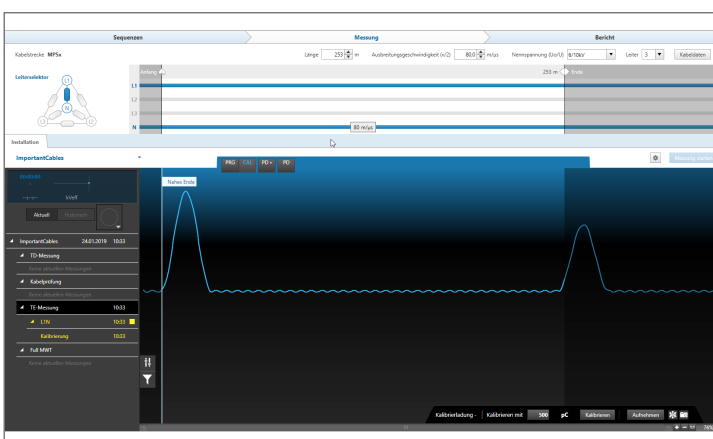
Sequenzen
Messung
Bericht

Kabelstrecke MPSx
Länge 253 m
Ausbreitungsgeschwindigkeit (v/2) 80,0 m/µs
Nennspannung (Uo/U) 6/10kV
Leiter 3
Kabeldaten

Leiterselektor
L1
N
L2
L3

Anfang
253 m
Ende
L1
L2
L3
N
80 m/µs

Installation
ImportantCables
Messung starten

PRG
CAL
PD
PD

Nahes Ende

Aktuell
Historisch

ImportantCables 24.01.2019 10:33
TD-Messung
Keine aktuellen Messungen
Kabelprüfung
Keine aktuellen Messungen
TE-Messung 10:33
L1N 10:33
Kalibrierung 10:33
Full MWT
Keine aktuellen Messungen

Kalibrierladung -
Kalibrieren mit 500 pC
Kalibrieren
Aufnehmen